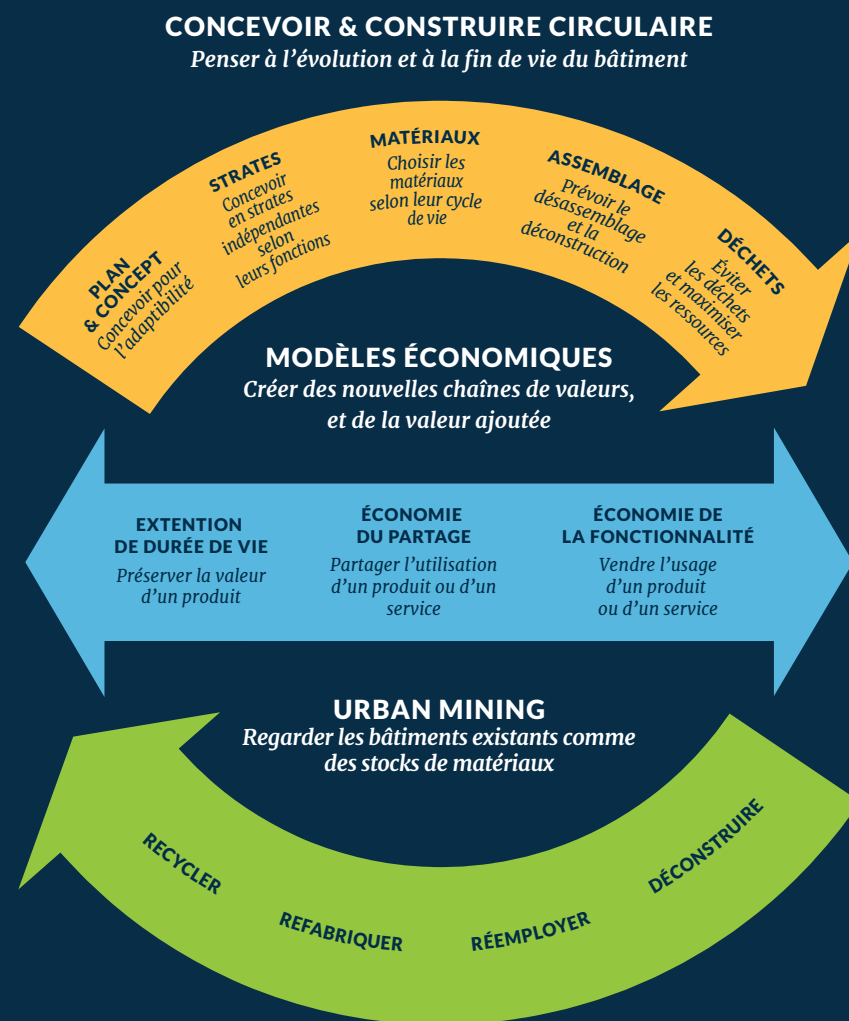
CONCEVOIR & CONSTRUIRE CIRCULAIRE
Penser à l'évolution et à la fin de vie du bâtiment

PLAN & CONCEPT
Concevoir pour l'adaptibilité

STRATES
Concevoir en strates indépendantes selon leurs fonctions

MATÉRIAUX
Choisir les matériaux selon leur cycle de vie

ASSEMBLAGE
Prévoir le désassemblage et la déconstruction

DÉCHETS
Éviter les déchets et maximiser les ressources

MODÈLES ÉCONOMIQUES
Créer des nouvelles chaînes de valeurs, et de la valeur ajoutée

EXTENTION DE DURÉE DE VIE
Préserver la valeur d'un produit

ÉCONOMIE DU PARTAGE
Partager l'utilisation d'un produit ou d'un service

ÉCONOMIE DE LA FONCTIONNALITÉ
Vendre l'usage d'un produit ou d'un service

URBAN MINING
Regarder les bâtiments existants comme des stocks de matériaux

RECYCLER

REFABRIQUER

RÉEMPLOYER

DÉCONSTRUIRE